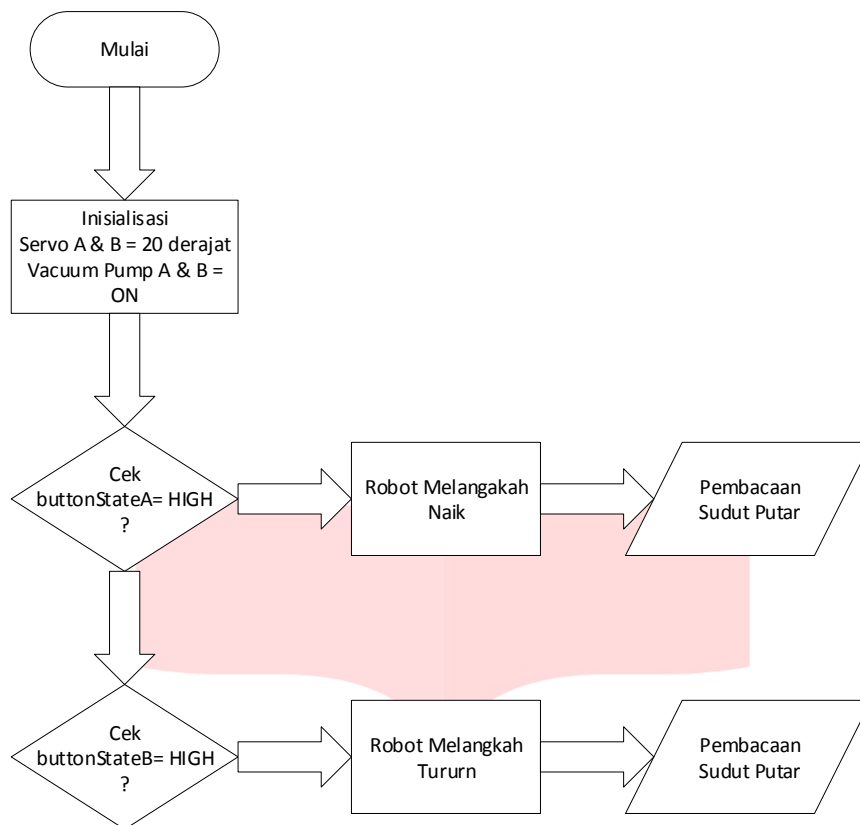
Mulai

Inisialisasi
Servo A & B = 20 derajat
Vacuum Pump A & B = ON

Cek
buttonStateA= HIGH
?

Robot Melangakah
Naik

Pembacaan
Sudut Putar

Cek
buttonStateB= HIGH
?

Robot Melangkah
Tururn

Pembacaan
Sudut Putar